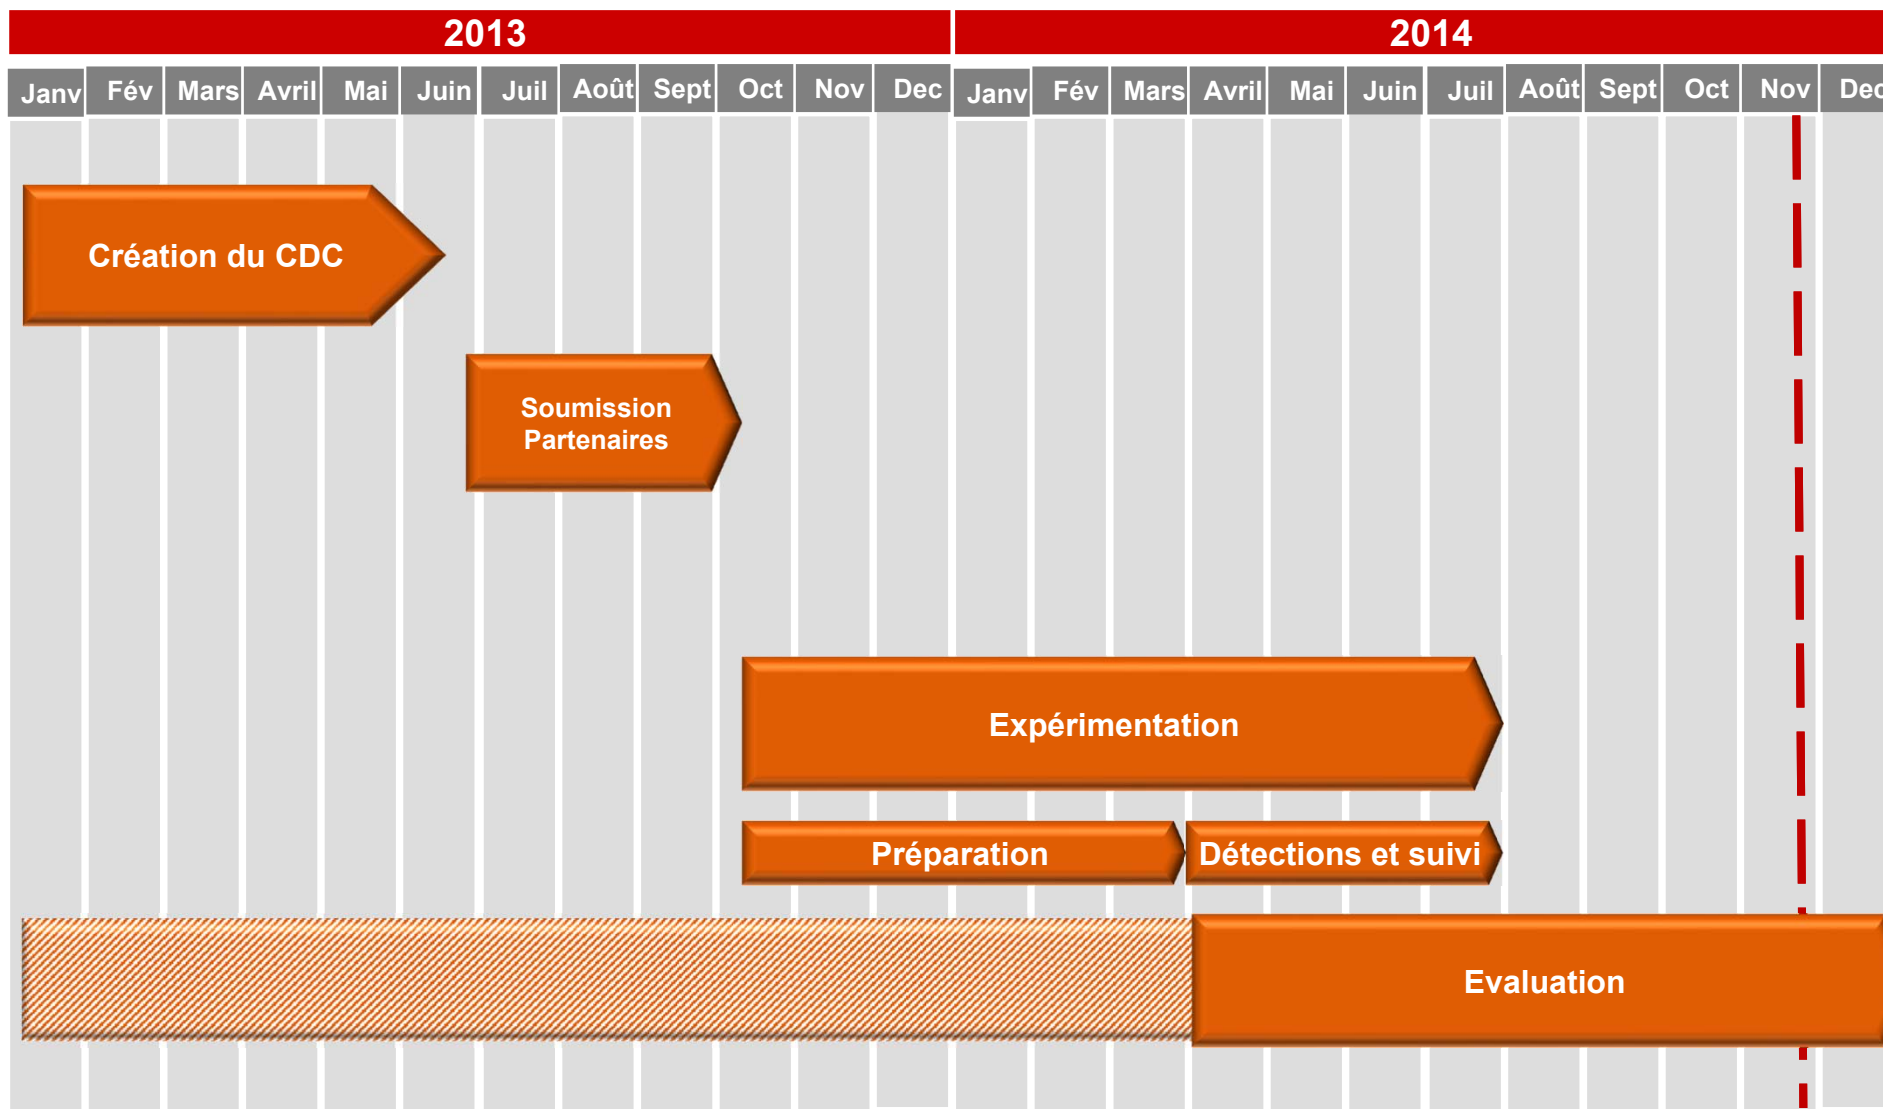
| 2013 | | | | | | | | | | | | 2014 | | | | | | | | | | | |
|---|---|---|---|---|---|---|---|---|---|---|---|---|---|---|---|---|---|---|---|---|---|---|---|
| Janv | Fév | Mars | Avril | Mai | Juin | Juil | Août | Sept | Oct | Nov | Dec | Janv | Fév | Mars | Avril | Mai | Juin | Juil | Août | Sept | Oct | Nov | Dec |

Création du CDC

Soumission Partenaires

Expérimentation

Préparation

Détections et suivi

Evaluation